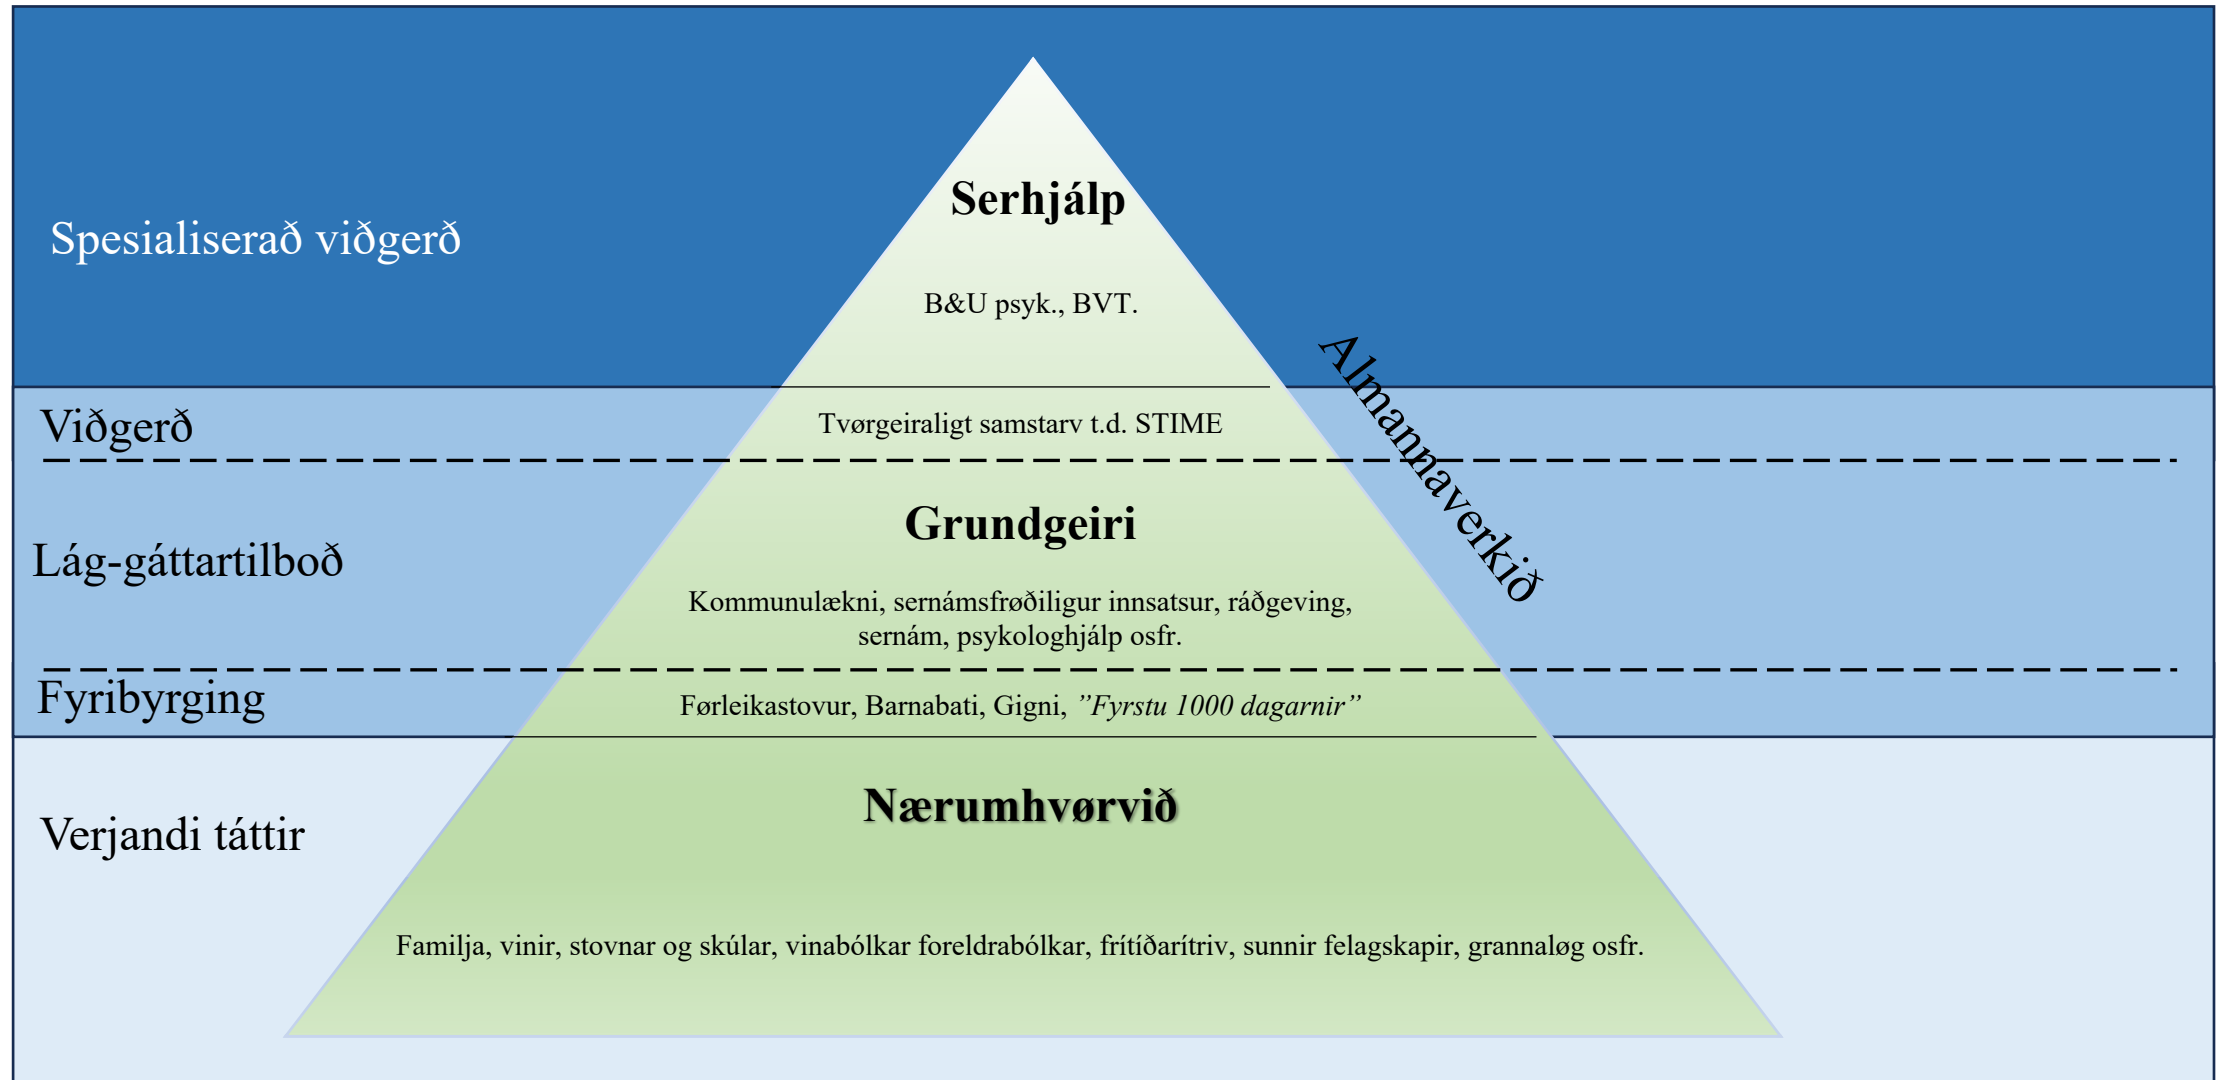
Spesialiserað viðgerð

Serhjálp

B&U psyk., BVT.

Almannaverkið

Viðgerð

Tvørgeiraligt samstarv t.d. STIME

Lág-gáttartilboð

Grundgeiri

Kommunulækni, sernámsfrøðiligur innsatsur, ráðgeving, sernám, psykologhjálp osfr.

Fyribyrging

Førleikastovur, Barnabati, Gigni, *"Fyrstu 1000 dagarnir"*

Verjandi táttir

Nærumhvørvið

Familja, vinir, stovnar og skúlar, vinabólkar foreldrabólkar, frítíðarítriv, sunnir felagskapir, grannaløg osfr.